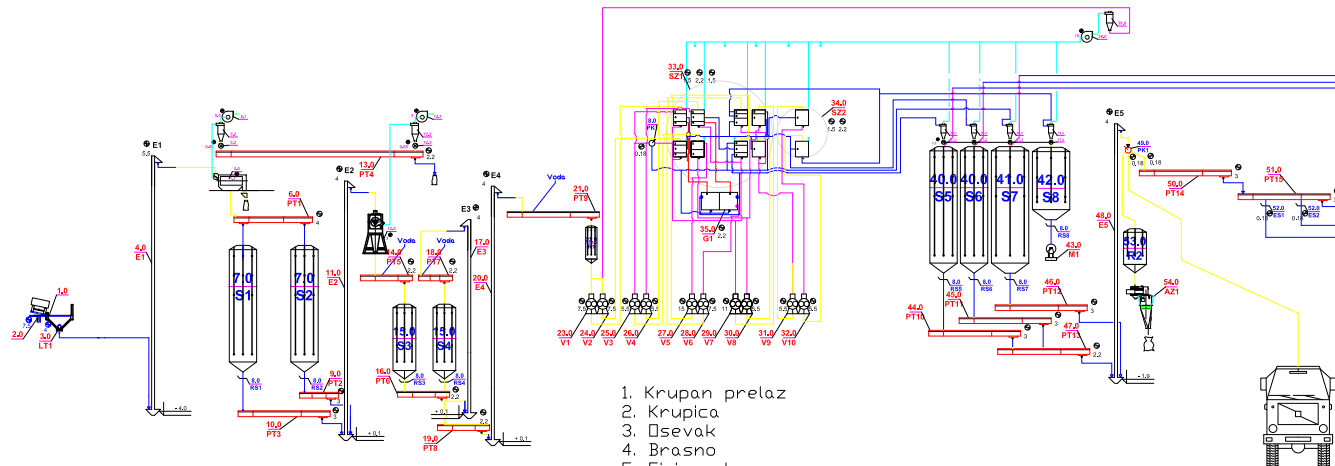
1.0
2.0
3.0
LT1
4.0
E1
E1
5.5
7.0
S1
7.0
S2
6.0
PT1
4
8.0
RS1
8.0
RS2
9.0
PT2
10.0
PT3
E2
4
11.0
E2
13.0
PT4
2.2
14.0
PT5
Voda
2.2
15.0
S3
15.0
S4
16.0
PT6
8.0
RS3
8.0
RS4
18.0
PT7
Voda
E3
4
17.0
E3
2.2
19.0
PT8
E4
4
20.0
E4
+ 0.1
+ 0.1
+ 0.1
- 4.0
Voda
21.0
PT9
33.0
SZ1
8.0
PK1
0.18
34.0
SZ2
1.5
2.2
35.0
G1
2.2
23.0
V1
24.0
V2
25.0
V3
26.0
V4
27.0
V5
28.0
V6
29.0
V7
30.0
V8
31.0
V9
32.0
V10
1. Krupan prelaz
2. Krupica
3. Osevak
4. Brasno
40.0
S5
40.0
S6
41.0
S7
42.0
S8
8.0
RS8
43.0
M1
44.0
PT10
45.0
PT11
8.0
RS5
8.0
RS6
8.0
RS7
46.0
PT12
3
3
47.0
PT13
2.2
3
E5
4
48.0
E5
49.0
PK1
0.18
0.18
53.0
R2
54.0
AZ1
50.0
PT14
3
51.0
PT15
52.0
ES1
52.0
ES2
0.18
0.18
- 1.9